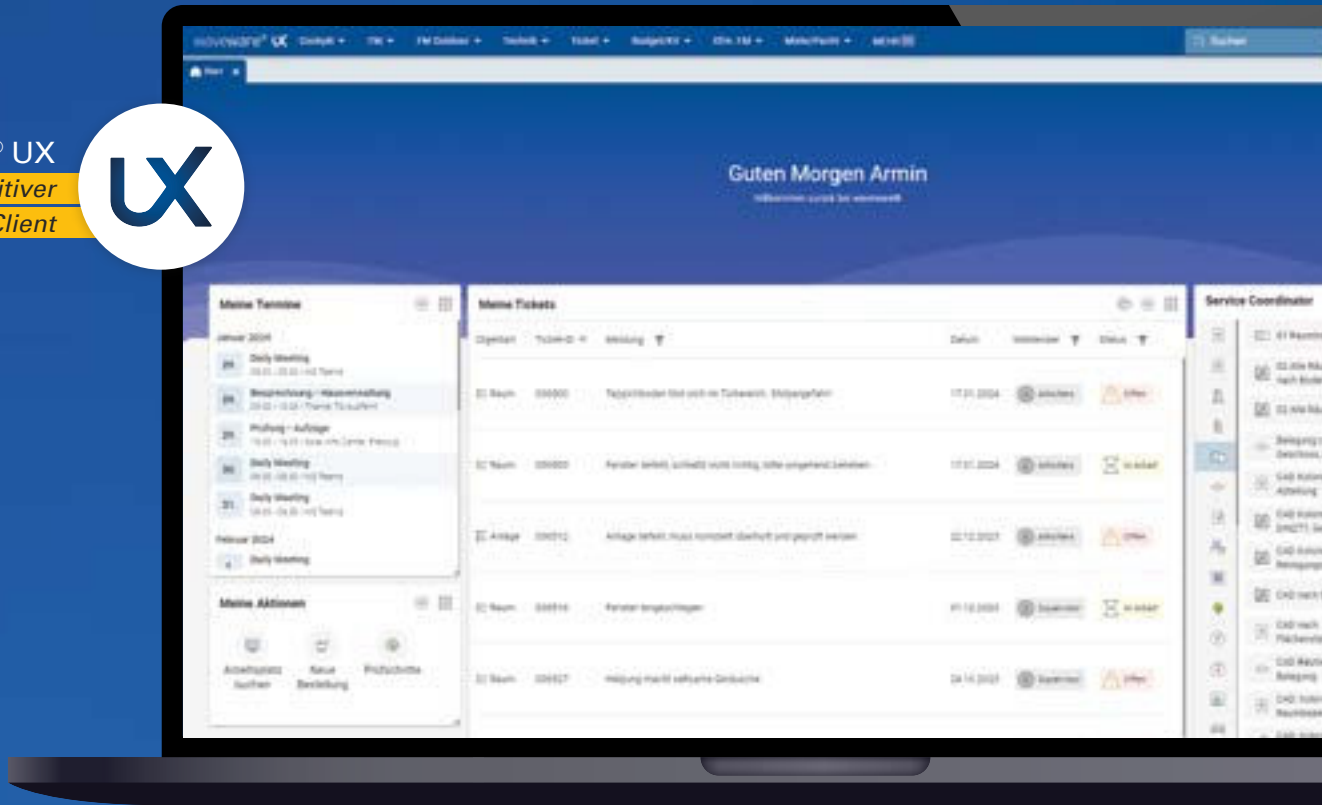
® UX
itiver
Client

UX

waveware UX Cockpit ▾ FM ▾ FM Outdoor ▾ Technik ▾ Ticket ▾ Budget/KV ▾ IFM ▾ Miete/Pacht ▾ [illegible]

Suchen

Start ×

Guten Morgen Armin

Willkommen zurück bei waveware

Meine Termine

Januar 2024

Daily Meeting

Besprechung / Hausverwaltung

Prüfung - Aufzüge

Daily Meeting

Daily Meeting

Februar 2024

Daily Meeting

Meine Aktionen

Arbeitsplatz suchen

Neue Bestellung

Prüfschritte

Meine Tickets

| Objektart | Ticket-ID | Meldung | Datum | Verursacher | Status |
|---|---|---|---|---|---|
| Raum | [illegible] | Teppichboden löst sich im Türbereich. Stolpergefahr | 17.01.2024 | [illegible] | Offen |
| Raum | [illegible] | Fenster defekt, schließt nicht richtig, bitte umgehend beheben | 17.01.2024 | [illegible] | In Arbeit |
| Anlage | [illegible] | Anlage defekt, muss kontrolliert überholt und geprüft werden | 22.12.2023 | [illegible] | Offen |
| Raum | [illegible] | Fenster eingeschlagen | 01.12.2023 | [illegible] | In Arbeit |
| Raum | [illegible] | Heizung macht seltsame Geräusche | 24.10.2023 | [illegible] | Offen |

Service Coordinator

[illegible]